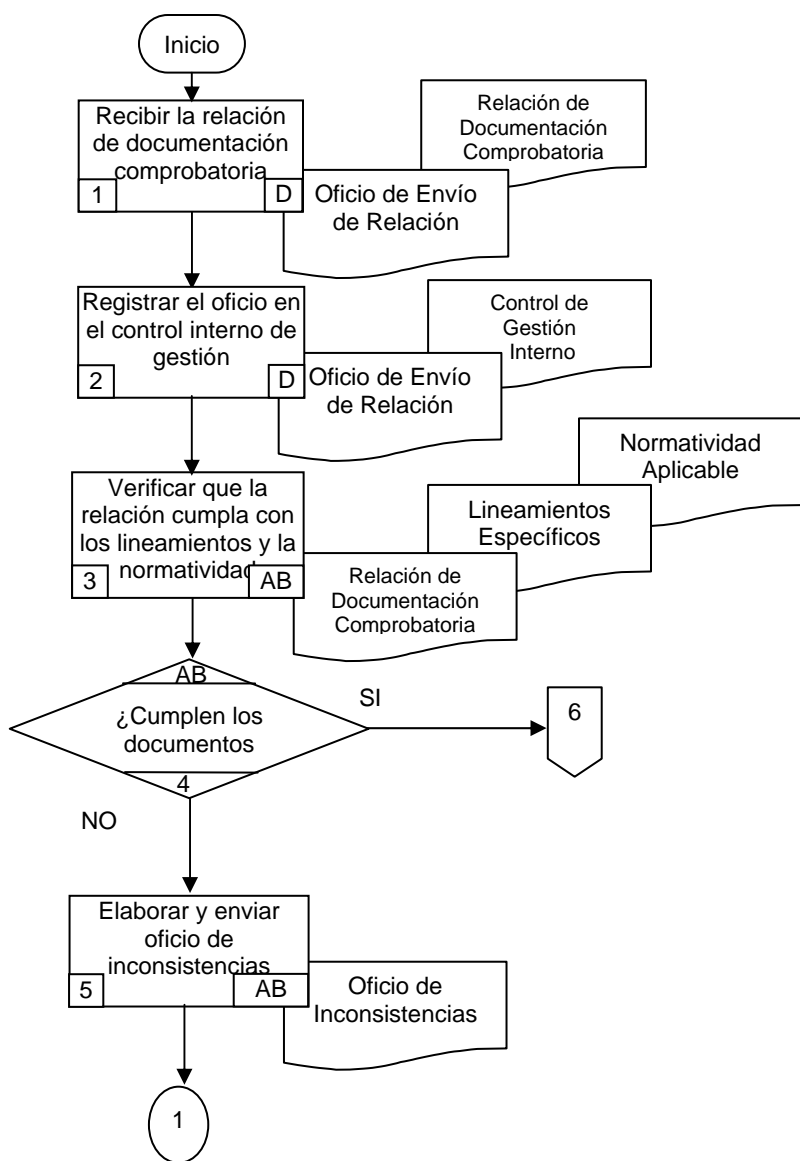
Inicio

Recibir la relación de documentación comprobatoria

1

D

Relación de Documentación Comprobatoria

Oficio de Envío de Relación

Registrar el oficio en el control interno de gestión

2

D

Control de Gestión Interno

Oficio de Envío de Relación

Verificar que la relación cumpla con los lineamientos y la normatividad

3

AB

Normatividad Aplicable

Lineamientos Específicos

Relación de Documentación Comprobatoria

AB

¿Cumplen los documentos

4

SI

6

NO

Elaborar y enviar oficio de inconsistencias

5

AB

Oficio de Inconsistencias

1